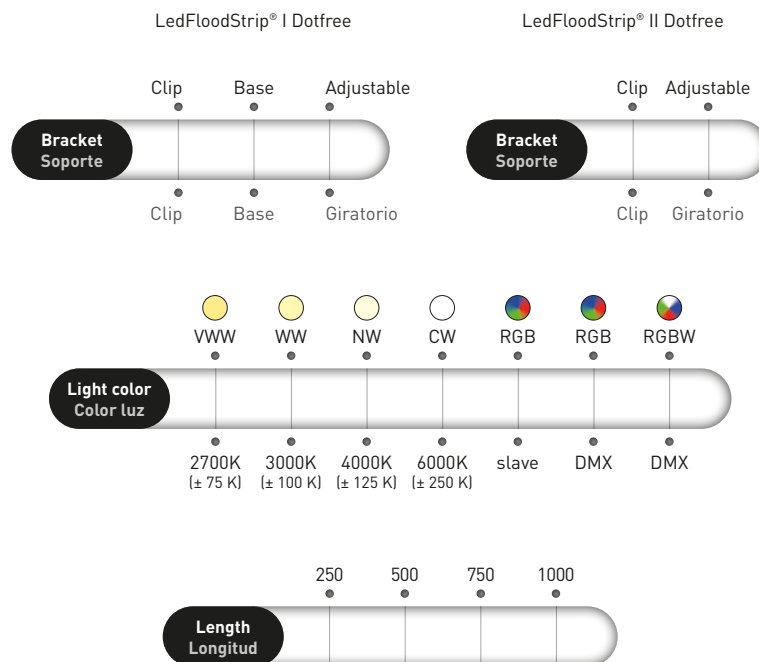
LedFloodStrip® I Dotfree

LedFloodStrip® II Dotfree

Clip Base Adjustable

Bracket
Soporte

Clip Base Giratorio

Clip Adjustable

Bracket
Soporte

Clip Giratorio

VWW WW NW CW RGB RGB RGBW

Light color
Color luz

2700K (± 75 K) 3000K (± 100 K) 4000K (± 125 K) 6000K (± 250 K) slave DMX DMX

250 500 750 1000

Length
Longitud